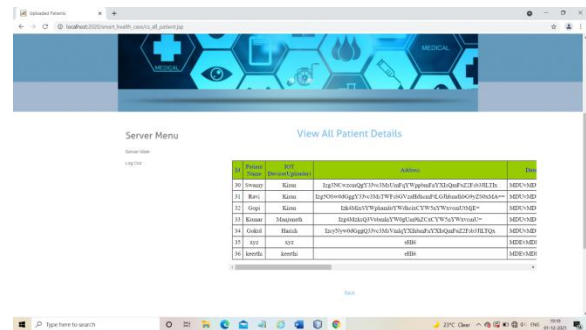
Uploaded Patients

localhost:2020/smart_health_care/cs_all_patient.jsp

MEDICAL

MEDICAL

Server Menu

Server Main

Log Out

View All Patient Details

| Sl | Patient Name | IOT Device(Uploader) | Address | Des |
|---|---|---|---|---|
| 30 | Swamy | Kiran | Izg3NCwzcnQgY3Jvc3MzUmFsYWppbmFuYXIzQmFsZ3Fob3BLTIx | MDUrMD |
| 31 | Ravi | Kiran | Izg5OSw0dGggY3Jvc3MzTWFsdGVzdHdhcmFuLGJhbmdhbG9yZS0xMA== | MDUrMD |
| 32 | Gopi | Kiran | Izk4MiwyYWphamileTWFsbGcYW5nYWwvcmU5MjE= | MDUrMD |
| 33 | Kumar | Manjunath | Izg4MzkzQ3VsbmlsYW9pUmMsZCxCYW5nYWxvcmU= | MDUrMD |
| 34 | Gokul | Harish | Izcy5yw0dGggQ3Jvc3MzVmlsYXJhbnFuYXIzQmFsZ3Fob3BLTQx | MDUrMD |
| 35 | xyz | xyz | eBI6 | MDEvMD |
| 36 | keerthi | keerthi | eBI6 | MDEvMD |

Back

Type here to search

23°C Clear ENG 19:00 01-12-2021